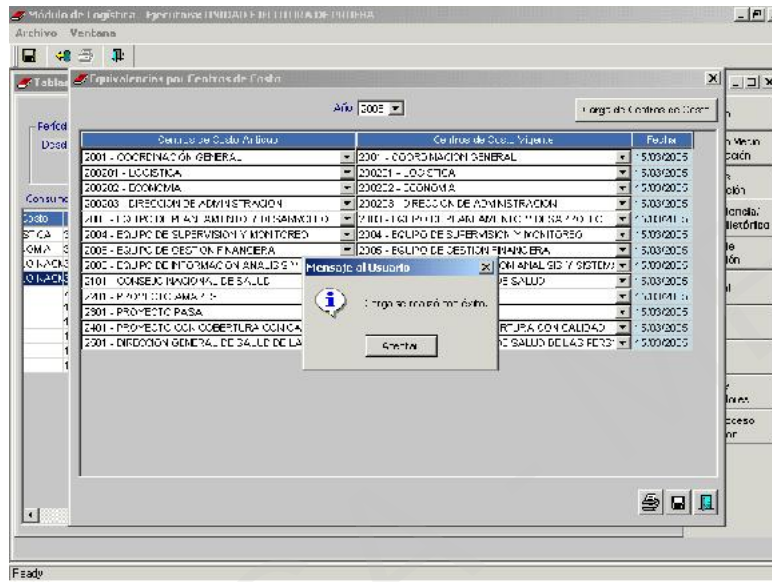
Módulo de Logística - Ejecutora: UNIDAD EJECUTORA DE PRUEBA

Archivo Ventana

Tablas

Equivalencias por Centros de Costo

Año 2005

Carga de Centros de Costo

Periodo

Desde

Consulta

| Centros de Costo Antiguo | Centros de Costo Vigente | Fecha |
|---|---|---|
| 2001 - COORDINACION GENERAL | 2001 - COORDINACION GENERAL | 15/03/2005 |
| 200201 - LOGISTICA | 200201 - LOGISTICA | 15/03/2005 |
| 200202 - ECONOMIA | 200202 - ECONOMIA | 15/03/2005 |
| 200203 - DIRECCION DE ADMINISTRACION | 200203 - DIRECCION DE ADMINISTRACION | 15/03/2005 |
| 2003 - EQUIPO DE PLANEAMIENTO Y DESARROLLO | 2003 - EQUIPO DE PLANEAMIENTO Y DESARROLLO | 15/03/2005 |
| 2004 - EQUIPO DE SUPERVISION Y MONITOREO | 2004 - EQUIPO DE SUPERVISION Y MONITOREO | 15/03/2005 |
| 2005 - EQUIPO DE GESTION FINANCIERA | 2005 - EQUIPO DE GESTION FINANCIERA | 15/03/2005 |
| 2006 - EQUIPO DE INFORMACION ANALISIS Y | ON ANALISIS Y SISTEMA | 15/03/2005 |
| 2101 - CONSEJO NACIONAL DE SALUD | DE SALUD | 15/03/2005 |
| 2401 - PROYECTO AMARES | | 15/03/2005 |
| 2301 - PROYECTO PASA | | 15/03/2005 |
| 2401 - PROYECTO CON COBERTURA CON CALIDAD | RTURA CON CALIDAD | 15/03/2005 |
| 2501 - DIRECCION GENERAL DE SALUD DE LA | DE SALUD DE LAS PERS | 15/03/2005 |

Mensaje al Usuario

Carga se realizó con éxito.

Aceptar

Costo
STICA
OMIA
O NACIO
O NACIO

Menu
ción
ción
lencia/
Histórico
le
ión
l
lores
ceso
or

Ready